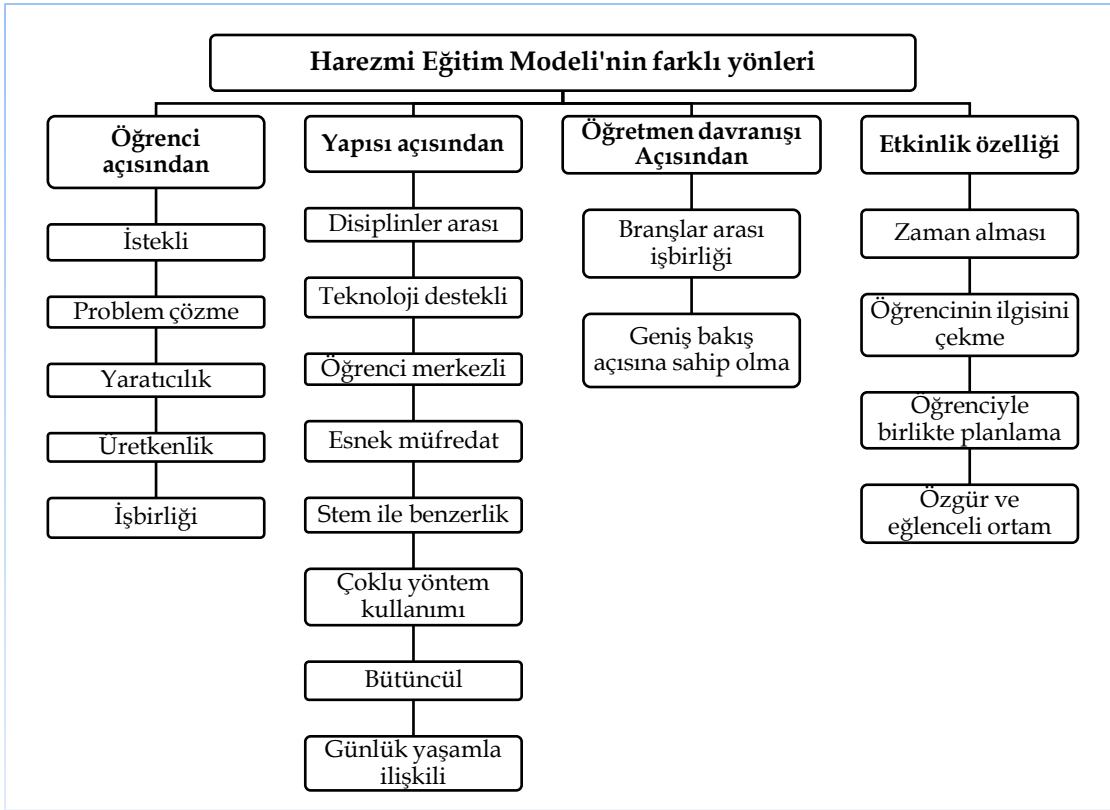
Harezmi Eğitim Modeli'nin farklı yönleri

Öğrenci açısından

İstekli

Problem çözme

Yaratıcılık

Üretkenlik

İşbirliği

Yapısı açısından

Disiplinler arası

Teknoloji destekli

Öğrenci merkezli

Esnek müfredat

Stem ile benzerlik

Çoklu yöntem kullanımı

Bütüncül

Günlük yaşamla ilişkili

Öğretmen davranışı Açısından

Branşlar arası işbirliği

Geniş bakış açısına sahip olma

Etkinlik özelliği

Zaman alması

Öğrencinin ilgisini çekme

Öğrenciyle birlikte planlama

Özgür ve eğlenceli ortam